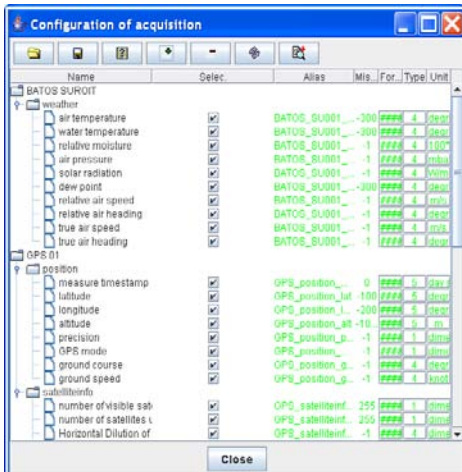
Configuration of acquisition

| Name | Selec. | Alias | Mis... | For... | Type | Unit |
|---|---|---|---|---|---|---|
| BATOS SUROIT | | | | | | |
| weather | | | | | | |
| air temperature | ✓ | BATOS_SU001_... | -300 | #### | 4 | degr |
| water temperature | ✓ | BATOS_SU001_... | -300 | #### | 4 | degr |
| relative moisture | ✓ | BATOS_SU001_... | -1 | #### | 4 | 100' |
| air pressure | ✓ | BATOS_SU001_... | -1 | #### | 4 | mba |
| solar radiation | ✓ | BATOS_SU001_... | -1 | #### | 4 | W/m |
| dew point | ✓ | BATOS_SU001_... | -300 | #### | 4 | degr |
| relative air speed | ✓ | BATOS_SU001_... | -1 | #### | 4 | m/s |
| relative air heading | ✓ | BATOS_SU001_... | -1 | #### | 4 | degr |
| true air speed | ✓ | BATOS_SU001_... | -1 | #### | 4 | m/s |
| true air heading | ✓ | BATOS_SU001_... | -1 | #### | 4 | degr |
| GPS 01 | | | | | | |
| position | | | | | | |
| measure timestamp | ✓ | GPS_position_... | 0 | #### | 5 | day s |
| latitude | ✓ | GPS_position_lat | -100 | #### | 5 | degr |
| longitude | ✓ | GPS_position_l... | -200 | #### | 5 | degr |
| altitude | ✓ | GPS_position_alt | -10... | #### | 5 | m |
| precision | ✓ | GPS_position_p... | -1 | #### | 1 | dime |
| GPS mode | ✓ | GPS_position_... | -1 | #### | 1 | dime |
| ground course | ✓ | GPS_position_g... | -1 | #### | 4 | degr |
| ground speed | ✓ | GPS_position_g... | -1 | #### | 4 | knot |
| satelliteinfo | | | | | | |
| number of visible sate | ✓ | GPS_satelliteinf... | 255 | #### | 1 | dime |
| number of satellites u | ✓ | GPS_satelliteinf... | 255 | #### | 1 | dime |
| Horizontal Dilution of | ✓ | GPS_satelliteinf... | -1 | #### | 4 | dime |

Close